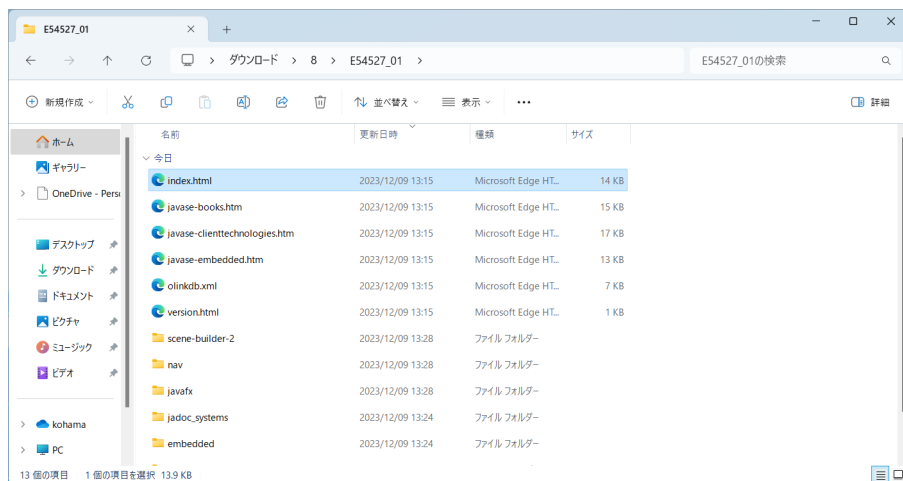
E54527_01 ×  +

ダウンロード > 8 > E54527_01 >

E54527_01の検索

新規作成 　並べ替え　表示　•••　詳細

ホーム
ギャラリー
OneDrive - Pers
デスクトップ
ダウンロード
ドキュメント
ピクチャ
ミュージック
ビデオ
kohama
PC

| 名前 | 更新日時 | 種類 | サイズ |
|---|---|---|---|
| 今日 | | | |
| index.html | 2023/12/09 13:15 | Microsoft Edge HT... | 14 KB |
| javase-books.htm | 2023/12/09 13:15 | Microsoft Edge HT... | 15 KB |
| javase-clienttechnologies.htm | 2023/12/09 13:15 | Microsoft Edge HT... | 17 KB |
| javase-embedded.htm | 2023/12/09 13:15 | Microsoft Edge HT... | 13 KB |
| olinkdb.xml | 2023/12/09 13:15 | Microsoft Edge HT... | 7 KB |
| version.html | 2023/12/09 13:15 | Microsoft Edge HT... | 1 KB |
| scene-builder-2 | 2023/12/09 13:28 | ファイル フォルダー | |
| nav | 2023/12/09 13:28 | ファイル フォルダー | |
| javafx | 2023/12/09 13:28 | ファイル フォルダー | |
| jadoc_systems | 2023/12/09 13:24 | ファイル フォルダー | |
| embedded | 2023/12/09 13:24 | ファイル フォルダー | |

13 個の項目　1 個の項目を選択 13.9 KB